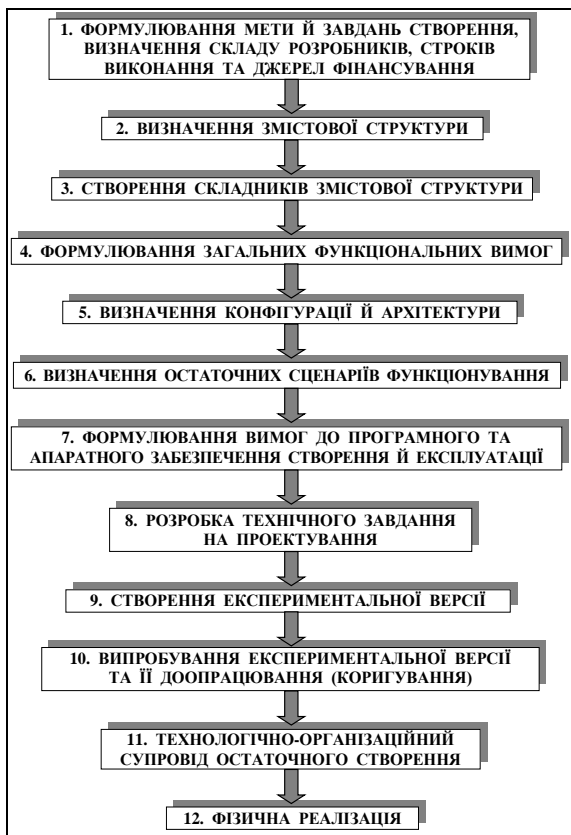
1. ФОРМУЛЮВАННЯ МЕТИ Й ЗАВДАНЬ СТВОРЕННЯ, ВИЗНАЧЕННЯ СКЛАДУ РОЗРОБНИКІВ, СТРОКІВ ВИКОНАННЯ ТА ДЖЕРЕЛ ФІНАНСУВАННЯ

2. ВИЗНАЧЕННЯ ЗМІСТОВОЇ СТРУКТУРИ

3. СТВОРЕННЯ СКЛАДНИКІВ ЗМІСТОВОЇ СТРУКТУРИ

4. ФОРМУЛЮВАННЯ ЗАГАЛЬНИХ ФУНКЦІОНАЛЬНИХ ВИМОГ

5. ВИЗНАЧЕННЯ КОНФІГУРАЦІЇ Й АРХІТЕКТУРИ

6. ВИЗНАЧЕННЯ ОСТАТОЧНИХ СЦЕНАРІЇВ ФУНКЦІОНУВАННЯ

7. ФОРМУЛЮВАННЯ ВИМОГ ДО ПРОГРАМНОГО ТА АПАРАТНОГО ЗАБЕЗПЕЧЕННЯ СТВОРЕННЯ Й ЕКСПЛУАТАЦІЇ

8. РОЗРОБКА ТЕХНІЧНОГО ЗАВДАННЯ НА ПРОЕКТУВАННЯ

9. СТВОРЕННЯ ЕКСПЕРИМЕНТАЛЬНОЇ ВЕРСІЇ

10. ВИПРОБУВАННЯ ЕКСПЕРИМЕНТАЛЬНОЇ ВЕРСІЇ ТА ЇЇ ДООПРАЦЮВАННЯ (КОРИГУВАННЯ)

11. ТЕХНОЛОГІЧНО-ОРГАНІЗАЦІЙНИЙ СУПРОВІД ОСТАТОЧНОГО СТВОРЕННЯ

12. ФІЗИЧНА РЕАЛІЗАЦІЯ